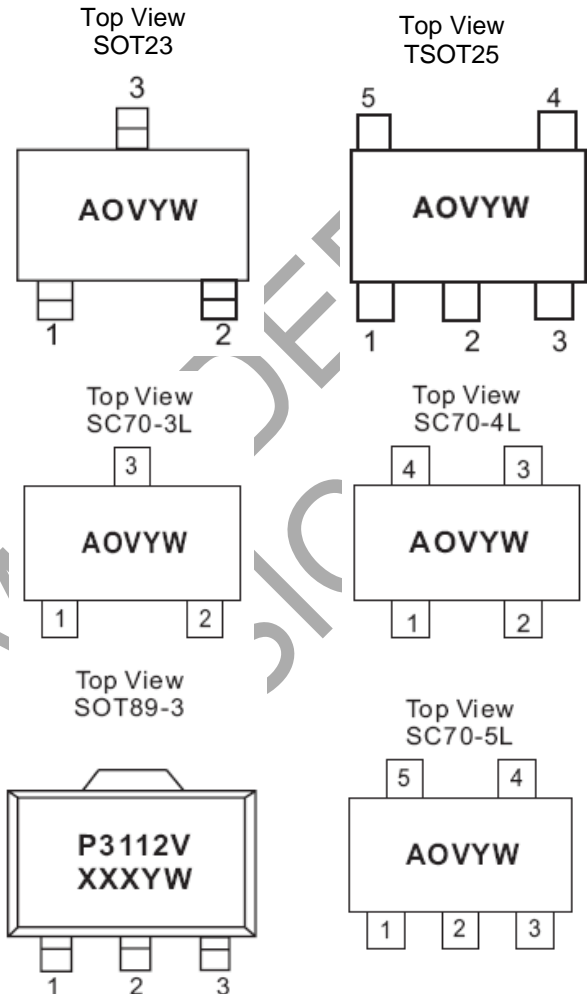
Top View
SOT23

3

AOVYW

1 2

Top View
TSOT25

5 4

AOVYW

1 2 3

Top View
SC70-3L

3

AOVYW

1 2

Top View
SC70-4L

4 3

AOVYW

1 2

Top View
SOT89-3

P3112V
XXXYW

1 2 3

Top View
SC70-5L

5 4

AOVYW

1 2 3